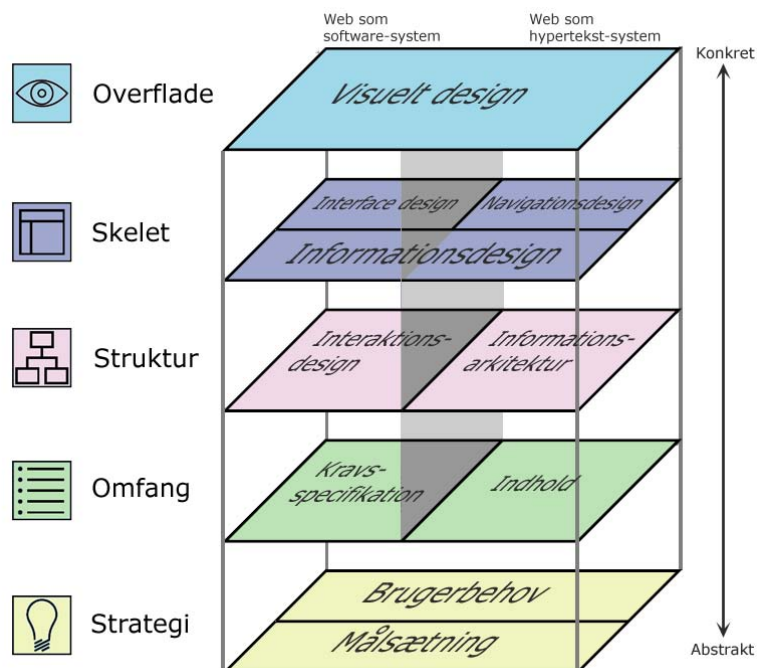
Web som software-system

Web som hypertekst-system

Konkret

Overflade

Visuelt design

Skelet

Interface design

Navigationsdesign

Informationsdesign

Struktur

Interaktionsdesign

Informationsarkitektur

Omfang

Kravsspecifikation

Indhold

Strategi

Brugerbehov

Målsætning

Abstrakt